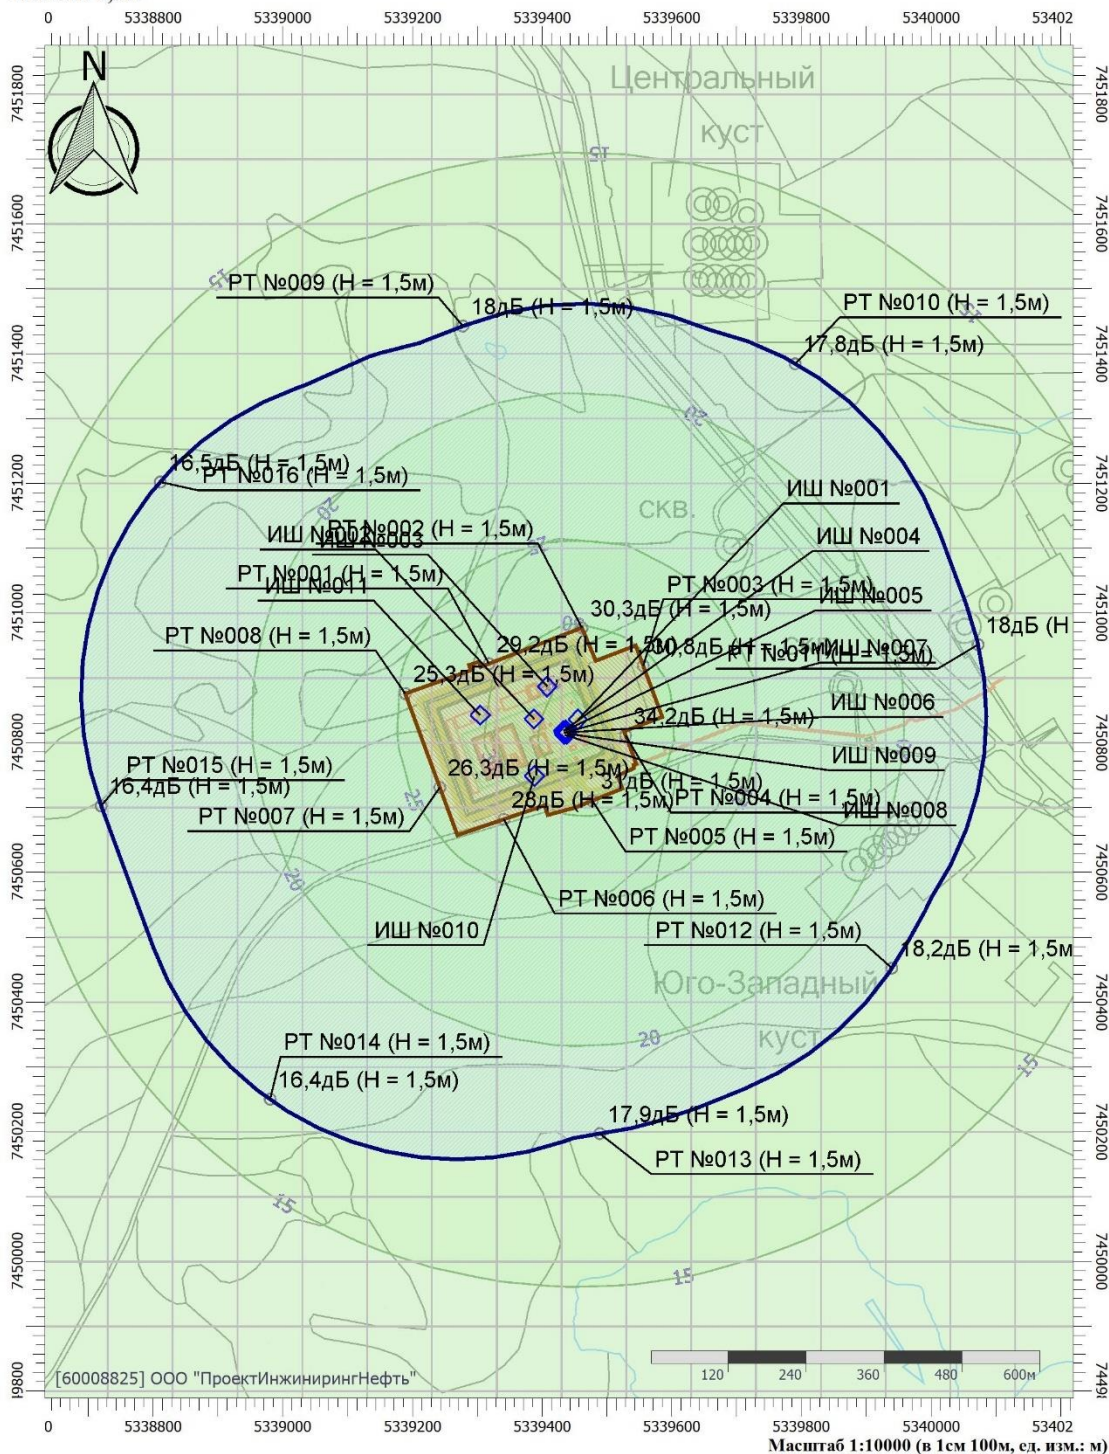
0 5338800 5339000 5339200 5339400 5339600 5339800 5340000 53402

7451800 7451600 7451400 7451200 7451000 7450800 7450600 7450400 7450200 7450000 7449800

N

Центральный куст

скв.

Юго-Западный куст

РТ №009 (Н = 1,5м)
18дБ (Н = 1,5м)
РТ №010 (Н = 1,5м)
17,8дБ (Н = 1,5м)
16,5дБ (Н = 1,5м)
РТ №016 (Н = 1,5м)
ИШ №001
ИШ №004
ИШ №002
РТ №002 (Н = 1,5м)
ИШ №003
РТ №001 (Н = 1,5м)
ИШ №011
РТ №003 (Н = 1,5м)
ИШ №005
30,3дБ (Н = 1,5м)
РТ №008 (Н = 1,5м)
29,2дБ (Н = 1,5м)
30,8дБ (Н = 1,5м)
ИШ №007
РТ №011 (Н = 1,5м)
18дБ (Н
25,3дБ (Н = 1,5м)
ИШ №006
34,2дБ (Н = 1,5м)
ИШ №009
РТ №015 (Н = 1,5м)
16,4дБ (Н = 1,5м)
26,3дБ (Н = 1,5м)
31дБ (Н = 1,5м)
28дБ (Н = 1,5м)
РТ №004 (Н = 1,5м)
ИШ №008
РТ №007 (Н = 1,5м)
РТ №005 (Н = 1,5м)
РТ №006 (Н = 1,5м)
ИШ №010
РТ №012 (Н = 1,5м)
18,2дБ (Н = 1,5м
РТ №014 (Н = 1,5м)
16,4дБ (Н = 1,5м)
17,9дБ (Н = 1,5м)
РТ №013 (Н = 1,5м)

25 20 15 15 20 15 20 25 15 20

[60008825] ООО "ПроектИнжинирингНефть"

120 240 360 480 600м

Масштаб 1:10000 (в 1см 100м, ед. изм.: м)